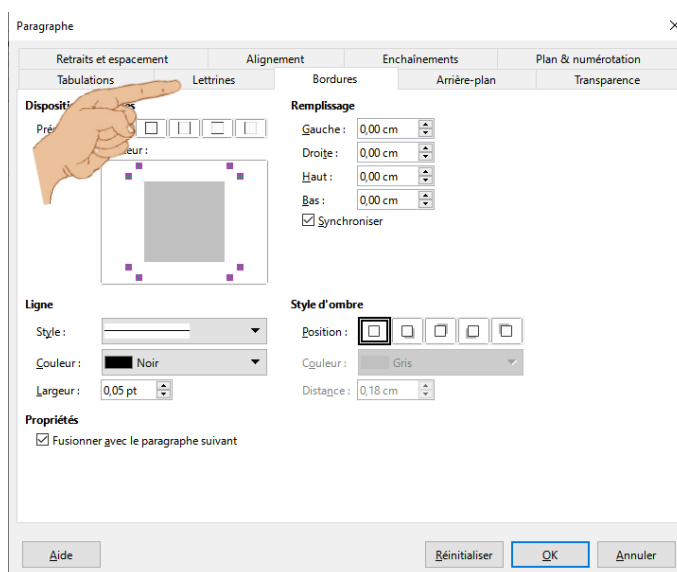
Paragraphe

Retraits et espacement | Alignement | Enchaînements | Plan & numérotation
Tabulations | Lettrines | Bordures | Arrière-plan | Transparence

Dispositi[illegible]es
Pré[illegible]
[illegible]eur :

Remplissage
Gauche : 0,00 cm
Droite : 0,00 cm
Haut : 0,00 cm
Bas : 0,00 cm
Synchroniser

Ligne
Style :
Couleur : Noir
Largeur : 0,05 pt

Style d'ombre
Position :
Couleur : Gris
Distance : 0,18 cm

Propriétés
Fusionner avec le paragraphe suivant

Aide
Réinitialiser
OK
Annuler